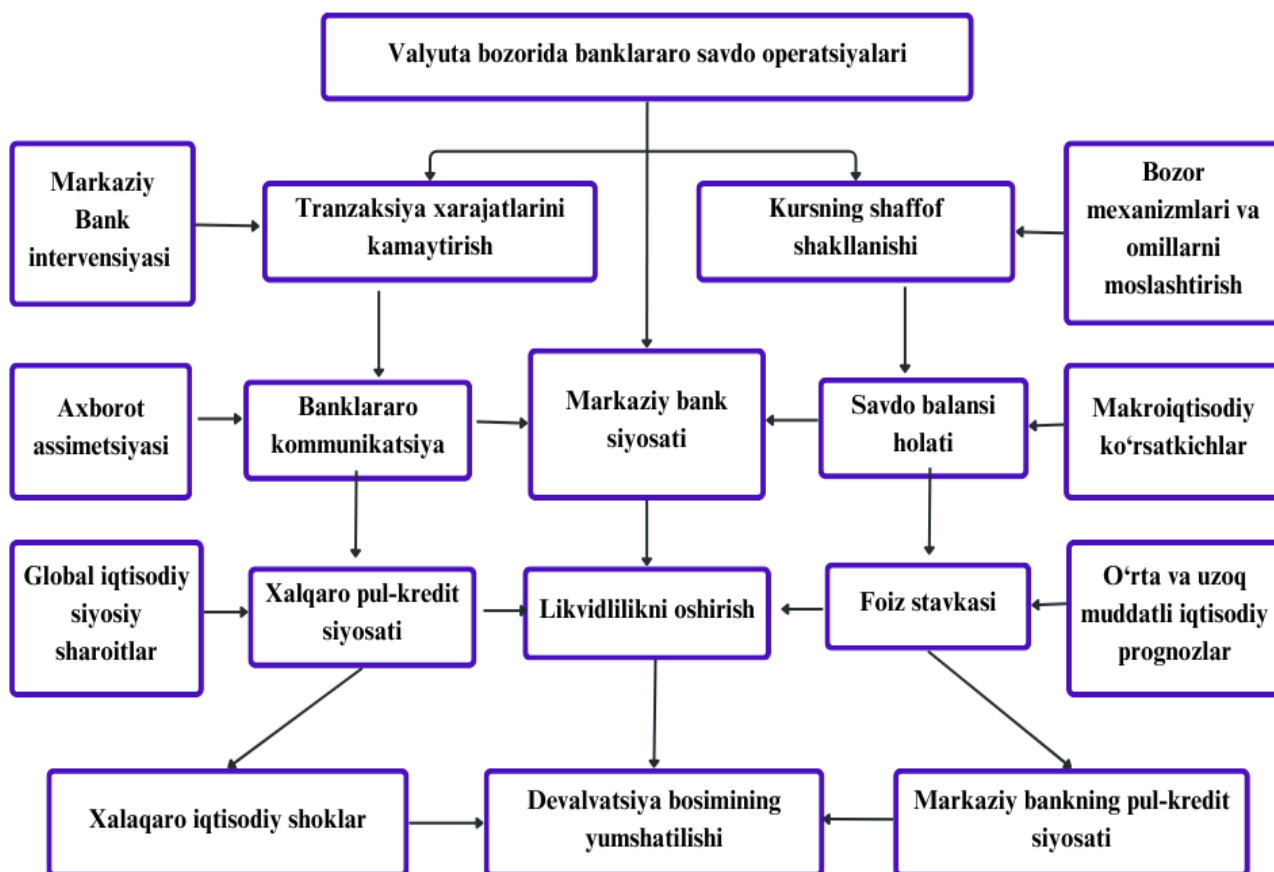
Valyuta bozorida banklararo savdo operatsiyalari

Markaziy Bank intervensiyasi

Tranzaksiya xarajatlarini kamaytirish

Kursning shaffof shakllanishi

Bozor mexanizmlari va omillarni moslashtirish

Axborot assimetsiyasi

Banklararo kommunikatsiya

Markaziy bank siyosati

Savdo balansi holati

Makroiqtisodiy ko'rsatkichlar

Global iqtisodiy siyosiy sharoitlar

Xalqaro pul-kredit siyosati

Likvidlilikni oshirish

Foiz stavkasi

O'rta va uzoq muddatli iqtisodiy prognozlar

Xalaqaro iqtisodiy shoklar

Devalvatsiya bosimining yumshatilishi

Markaziy bankning pul-kredit siyosati